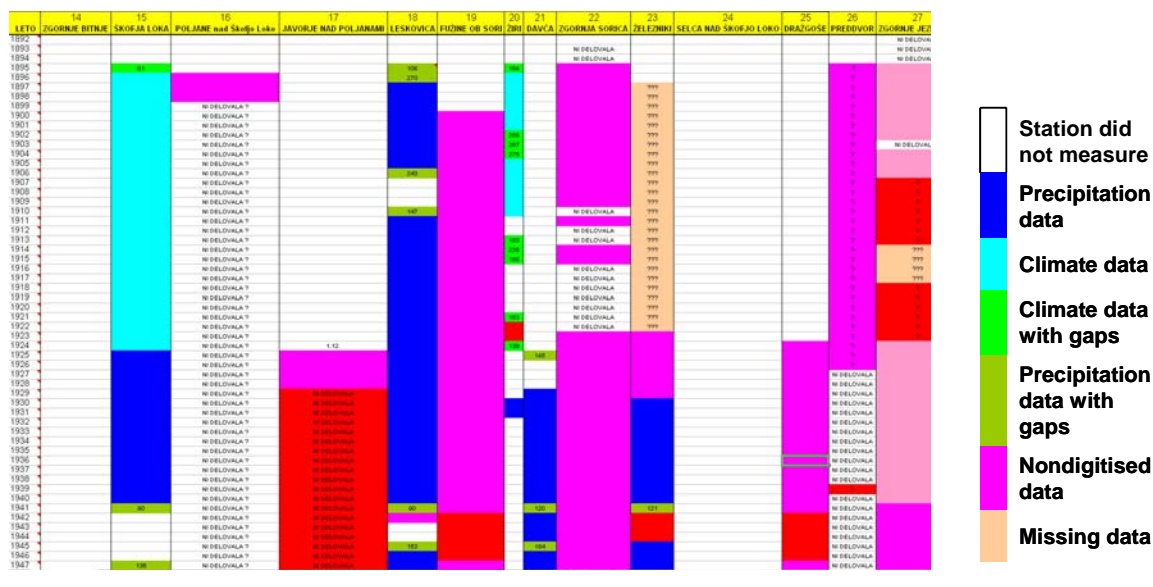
| LETO | 14 ZGORNJE BITNJE | 15 ŠKOFJA LOKA | 16 POLJANE nad Škofjo Loko | 17 JAVORJE NAD POLJANAMI | 18 LESKOVICA | 19 FUŽINE OB SORI | 20 ŽIRI | 21 DAVČA | 22 ZGORNJA SORICA | 23 ŽELEZNIKI | 24 SELCA NAD ŠKOFJO LOKO | 25 DRAŽGOŠE | 26 PREDDVOR | 27 ZGORNJE JEZ |
|---|---|---|---|---|---|---|---|---|---|---|---|---|---|---|
| 1892 | | | | | | | | | | | | | | NI DELOVA |
| 1893 | | | | | | | | | NI DELOVALA | | | | | NI DELOVA |
| 1894 | | | | | | | | | NI DELOVALA | | | | | NI DELOVA |
| 1895 | | 61 | | | 106 | | 164 | | | | | | | |
| 1896 | | | | | 270 | | | | | | | | | |
| 1897 | | | | | | | | | | ??? | | | | |
| 1898 | | | | | | | | | | ??? | | | | |
| 1899 | | | NI DELOVALA ? | | | | | | | ??? | | | | |
| 1900 | | | NI DELOVALA ? | | | | | | | ??? | | | | |
| 1901 | | | NI DELOVALA ? | | | | | | | ??? | | | | |
| 1902 | | | NI DELOVALA ? | | | | 256 | | | ??? | | | | |
| 1903 | | | NI DELOVALA ? | | | | 267 | | | ??? | | | | NI DELOVAL |
| 1904 | | | NI DELOVALA ? | | | | 275 | | | ??? | | | | |
| 1905 | | | NI DELOVALA ? | | | | | | | ??? | | | | |
| 1906 | | | NI DELOVALA ? | | 240 | | | | | ??? | | | | |
| 1907 | | | NI DELOVALA ? | | | | | | | ??? | | | | |
| 1908 | | | NI DELOVALA ? | | | | | | | ??? | | | | |
| 1909 | | | NI DELOVALA ? | | | | | | | ??? | | | | |
| 1910 | | | NI DELOVALA ? | | 147 | | | | NI DELOVALA | ??? | | | | |
| 1911 | | | NI DELOVALA ? | | | | | | | ??? | | | | |
| 1912 | | | NI DELOVALA ? | | | | | | NI DELOVALA | ??? | | | | |
| 1913 | | | NI DELOVALA ? | | | | 160 | | NI DELOVALA | ??? | | | | |
| 1914 | | | NI DELOVALA ? | | | | 236 | | | ??? | | | | ??? |
| 1915 | | | NI DELOVALA ? | | | | 166 | | | ??? | | | | ??? |
| 1916 | | | NI DELOVALA ? | | | | | | NI DELOVALA | ??? | | | | ??? |
| 1917 | | | NI DELOVALA ? | | | | | | NI DELOVALA | ??? | | | | ??? |
| 1918 | | | NI DELOVALA ? | | | | | | NI DELOVALA | ??? | | | | |
| 1919 | | | NI DELOVALA ? | | | | | | NI DELOVALA | ??? | | | | |
| 1920 | | | NI DELOVALA ? | | | | | | NI DELOVALA | ??? | | | | |
| 1921 | | | NI DELOVALA ? | | | | 163 | | NI DELOVALA | ??? | | | | |
| 1922 | | | NI DELOVALA ? | | | | | | NI DELOVALA | ??? | | | | |
| 1923 | | | NI DELOVALA ? | | | | | | | | | | | |
| 1924 | | | NI DELOVALA ? | 1.12. | | | 136 | | | | | | | |
| 1925 | | | NI DELOVALA ? | | | | | 145 | | | | | | |
| 1926 | | | NI DELOVALA ? | | | | | | | | | | | |
| 1927 | | | NI DELOVALA ? | | | | | | | | | | NI DELOVALA | |
| 1928 | | | NI DELOVALA ? | | | | | | | | | | NI DELOVALA | |
| 1929 | | | NI DELOVALA ? | NI DELOVALA | | | | | | | | | NI DELOVALA | |
| 1930 | | | NI DELOVALA ? | NI DELOVALA | | | | | | | | | NI DELOVALA | |
| 1931 | | | NI DELOVALA ? | NI DELOVALA | | | | | | | | | NI DELOVALA | |
| 1932 | | | NI DELOVALA ? | NI DELOVALA | | | | | | | | | NI DELOVALA | |
| 1933 | | | NI DELOVALA ? | NI DELOVALA | | | | | | | | | NI DELOVALA | |
| 1934 | | | NI DELOVALA ? | NI DELOVALA | | | | | | | | | NI DELOVALA | |
| 1935 | | | NI DELOVALA ? | NI DELOVALA | | | | | | | | | NI DELOVALA | |
| 1936 | | | NI DELOVALA ? | NI DELOVALA | | | | | | | | | NI DELOVALA | |
| 1937 | | | NI DELOVALA ? | NI DELOVALA | | | | | | | | | NI DELOVALA | |
| 1938 | | | NI DELOVALA ? | NI DELOVALA | | | | | | | | | NI DELOVALA | |
| 1939 | | | NI DELOVALA ? | NI DELOVALA | | | | | | | | | | |
| 1940 | | | NI DELOVALA ? | NI DELOVALA | | | | | | | | | NI DELOVALA | |
| 1941 | | 90 | NI DELOVALA ? | NI DELOVALA | 90 | | | 120 | | 121 | | | NI DELOVALA | |
| 1942 | | | NI DELOVALA ? | NI DELOVALA | | | | | | | | | NI DELOVALA | |
| 1943 | | | NI DELOVALA ? | NI DELOVALA | | | | | | | | | NI DELOVALA | |
| 1944 | | | NI DELOVALA ? | NI DELOVALA | | | | | | | | | NI DELOVALA | |
| 1945 | | | NI DELOVALA ? | NI DELOVALA | 153 | | | 164 | | | | | NI DELOVALA | |
| 1946 | | | NI DELOVALA ? | NI DELOVALA | | | | | | | | | NI DELOVALA | |
| 1947 | | 126 | NI DELOVALA ? | NI DELOVALA | | | | | | | | | NI DELOVALA | |

Station did not measure
Precipitation data
Climate data
Climate data with gaps
Precipitation data with gaps
Nondigitised data
Missing data